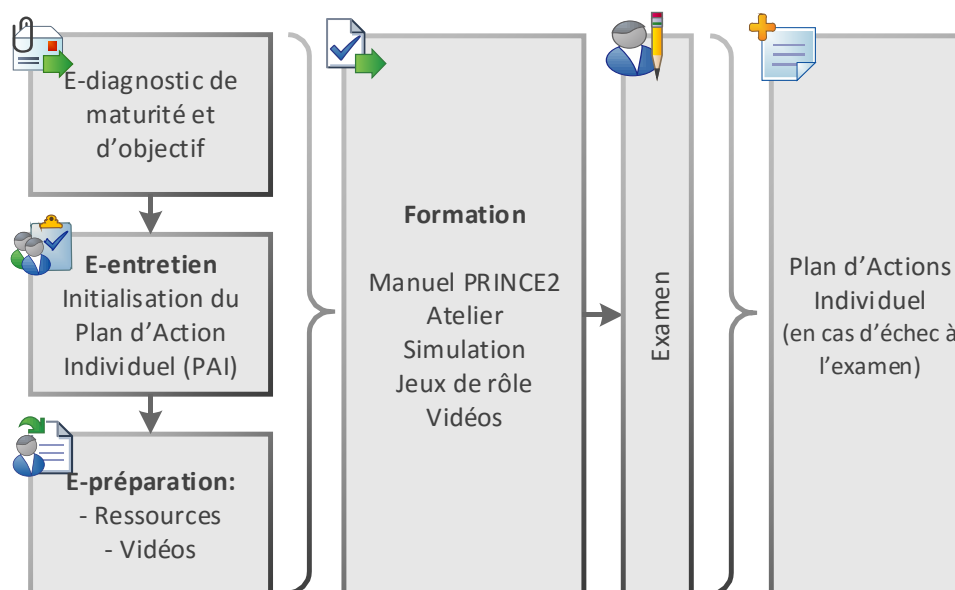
E-diagnostic de maturité et d’objectif

**E-entretien**
Initialisation du Plan d’Action Individuel (PAI)

**E-préparation:**
- Ressources
- Vidéos

**Formation**

Manuel PRINCE2
Atelier
Simulation
Jeux de rôle
Vidéos

Examen

Plan d’Actions Individuel (en cas d’échec à l’examen)